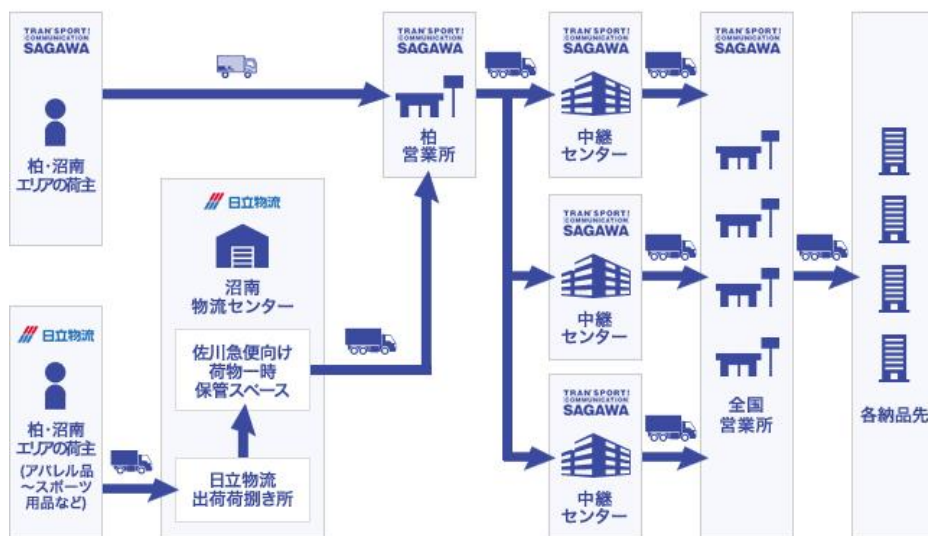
TRAN'SPORT! COMMUNICATION SAGAWA

柏・沼南エリアの荷主

TRAN'SPORT! COMMUNICATION SAGAWA

柏営業所

TRAN'SPORT! COMMUNICATION SAGAWA

中継センター

TRAN'SPORT! COMMUNICATION SAGAWA

中継センター

TRAN'SPORT! COMMUNICATION SAGAWA

中継センター

TRAN'SPORT! COMMUNICATION SAGAWA

全国営業所

各納品先

日立物流

沼南物流センター

佐川急便向け荷物一時保管スペース

日立物流出荷荷捌き所

日立物流

柏・沼南エリアの荷主

(アパレル品～スポーツ用品など)